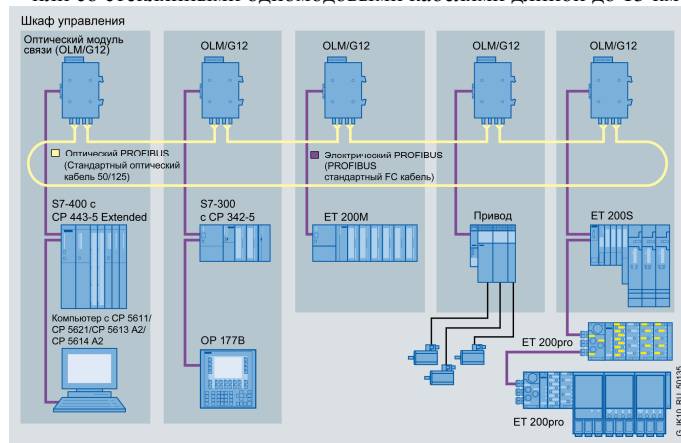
Шкаф управления

Оптический модуль связи (OLM/G12)

OLM/G12

OLM/G12

OLM/G12

OLM/G12

Оптический PROFIBUS (Стандартный оптический кабель 50/125)

Электрический PROFIBUS (PROFIBUS стандартный FC кабель)

S7-400 с CP 443-5 Extended

S7-300 с CP 342-5

ET 200M

Привод

ET 200S

Компьютер с CP 5611/ CP 5621/CP 5613 A2/ CP 5614 A2

OP 177B

ET 200pro

ET 200pro

G_IK10_RU_50135